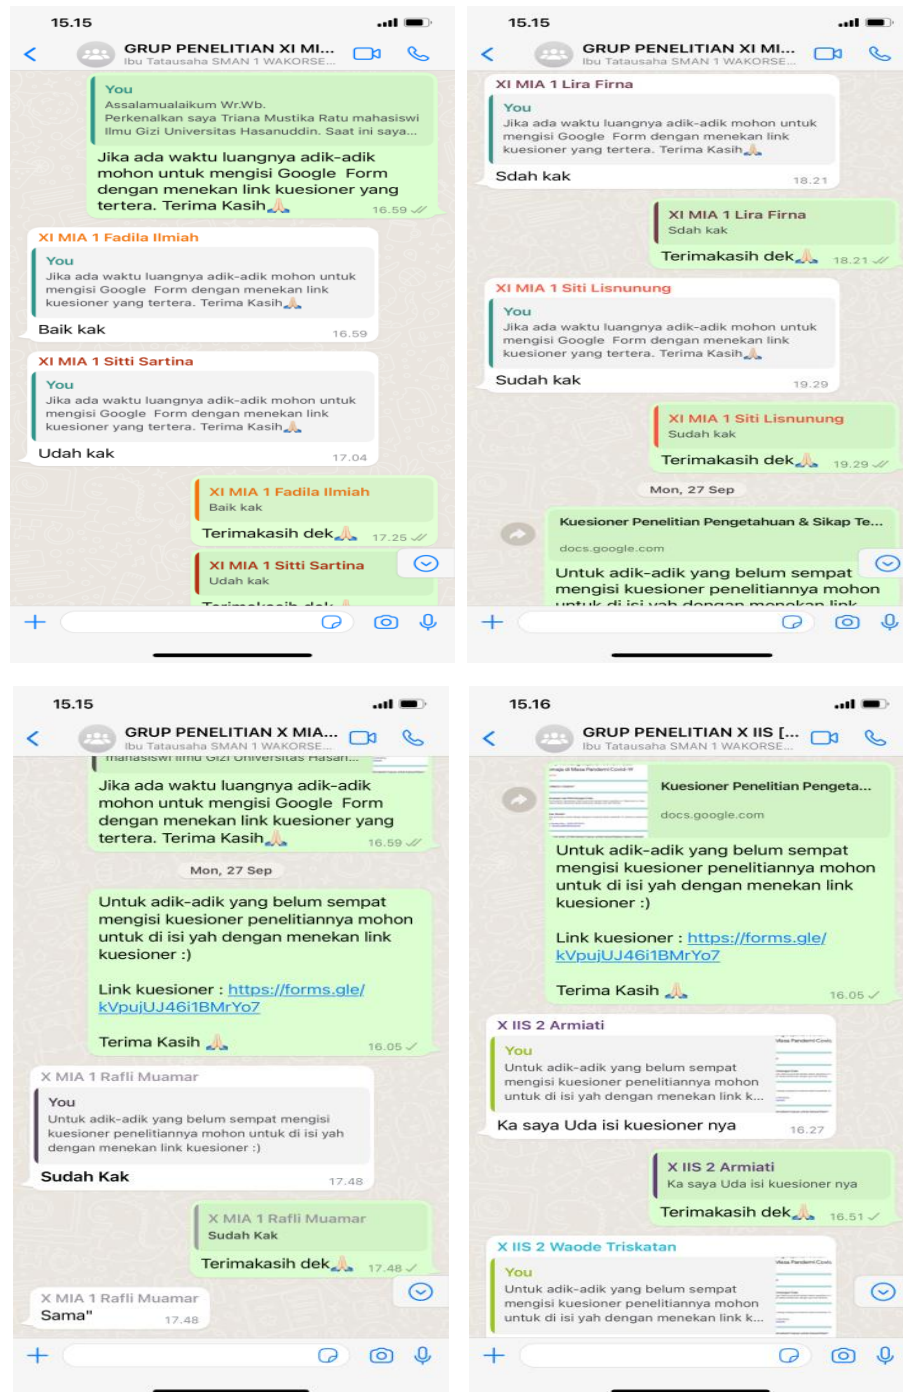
15.15

GRUP PENELITIAN XI MI...
Ibu Tatausaha SMAN 1 WAKORSE...

You
Assalamualaikum Wr.Wb.
Perkenalkan saya Triana Mustika Ratu mahasiswi Ilmu Gizi Universitas Hasanuddin. Saat ini saya...

Jika ada waktu luangnya adik-adik mohon untuk mengisi Google Form dengan menekan link kuesioner yang tertera. Terima Kasih🙏 16.59

XI MIA 1 Fadila Ilmiah
You
Jika ada waktu luangnya adik-adik mohon untuk mengisi Google Form dengan menekan link kuesioner yang tertera. Terima Kasih🙏
Baik kak 16.59

XI MIA 1 Sitti Sartina
You
Jika ada waktu luangnya adik-adik mohon untuk mengisi Google Form dengan menekan link kuesioner yang tertera. Terima Kasih🙏
Udah kak 17.04

XI MIA 1 Fadila Ilmiah
Baik kak
Terimakasih dek🙏 17.25

XI MIA 1 Sitti Sartina
Udah kak
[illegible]

15.15

GRUP PENELITIAN XI MI...
Ibu Tatausaha SMAN 1 WAKORSE...

XI MIA 1 Lira Firna
You
Jika ada waktu luangnya adik-adik mohon untuk mengisi Google Form dengan menekan link kuesioner yang tertera. Terima Kasih🙏
Sdah kak 18.21

XI MIA 1 Lira Firna
Sdah kak
Terimakasih dek🙏 18.21

XI MIA 1 Siti Lisnunung
You
Jika ada waktu luangnya adik-adik mohon untuk mengisi Google Form dengan menekan link kuesioner yang tertera. Terima Kasih🙏
Sudah kak 19.29

XI MIA 1 Siti Lisnunung
Sudah kak
Terimakasih dek🙏 19.29

Mon, 27 Sep

Kuesioner Penelitian Pengetahuan & Sikap Te...
docs.google.com
Untuk adik-adik yang belum sempat mengisi kuesioner penelitiannya mohon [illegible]

15.15

GRUP PENELITIAN X MIA...
Ibu Tatausaha SMAN 1 WAKORSE...

mahasiswi Ilmu Gizi Universitas Hasan...
Jika ada waktu luangnya adik-adik mohon untuk mengisi Google Form dengan menekan link kuesioner yang tertera. Terima Kasih🙏 16.59

Mon, 27 Sep

Untuk adik-adik yang belum sempat mengisi kuesioner penelitiannya mohon untuk di isi yah dengan menekan link kuesioner :)

Link kuesioner : https://forms.gle/kVpujUJ46i1BMrYo7

Terima Kasih 🙏 16.05

X MIA 1 Rafli Muamar
You
Untuk adik-adik yang belum sempat mengisi kuesioner penelitiannya mohon untuk di isi yah dengan menekan link kuesioner :)
Sudah Kak 17.48

X MIA 1 Rafli Muamar
Sudah Kak
Terimakasih dek🙏 17.48

X MIA 1 Rafli Muamar
Sama" 17.48

15.16

GRUP PENELITIAN X IIS [...
Ibu Tatausaha SMAN 1 WAKORSE...

Kuesioner Penelitian Pengeta...
docs.google.com
Untuk adik-adik yang belum sempat mengisi kuesioner penelitiannya mohon untuk di isi yah dengan menekan link kuesioner :)

Link kuesioner : https://forms.gle/kVpujUJ46i1BMrYo7

Terima Kasih 🙏 16.05

X IIS 2 Armiati
You
Untuk adik-adik yang belum sempat mengisi kuesioner penelitiannya mohon untuk di isi yah dengan menekan link k...
Ka saya Uda isi kuesioner nya 16.27

X IIS 2 Armiati
Ka saya Uda isi kuesioner nya
Terimakasih dek🙏 16.51

X IIS 2 Waode Triskatan
You
Untuk adik-adik yang belum sempat mengisi kuesioner penelitiannya mohon untuk di isi yah dengan menekan link k...